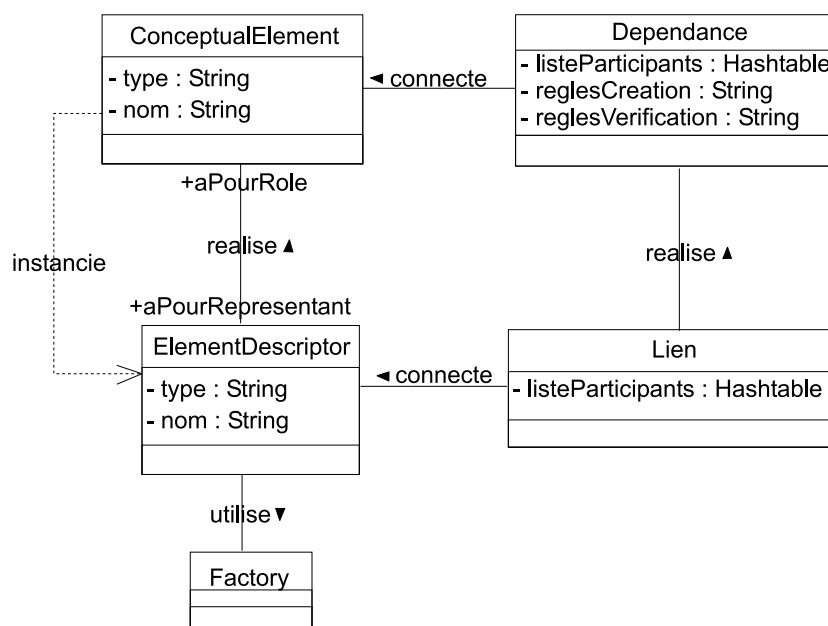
ConceptualElement
- type : String
- nom : String

◄ connecte

Dependance
- listeParticipants : Hashtable
- reglesCreation : String
- reglesVerification : String

+aPourRole

realise ▲

instancie

realise ▲

+aPourRepresentant

ElementDescriptor
- type : String
- nom : String

◄ connecte

Lien
- listeParticipants : Hashtable

utilise ▼

Factory